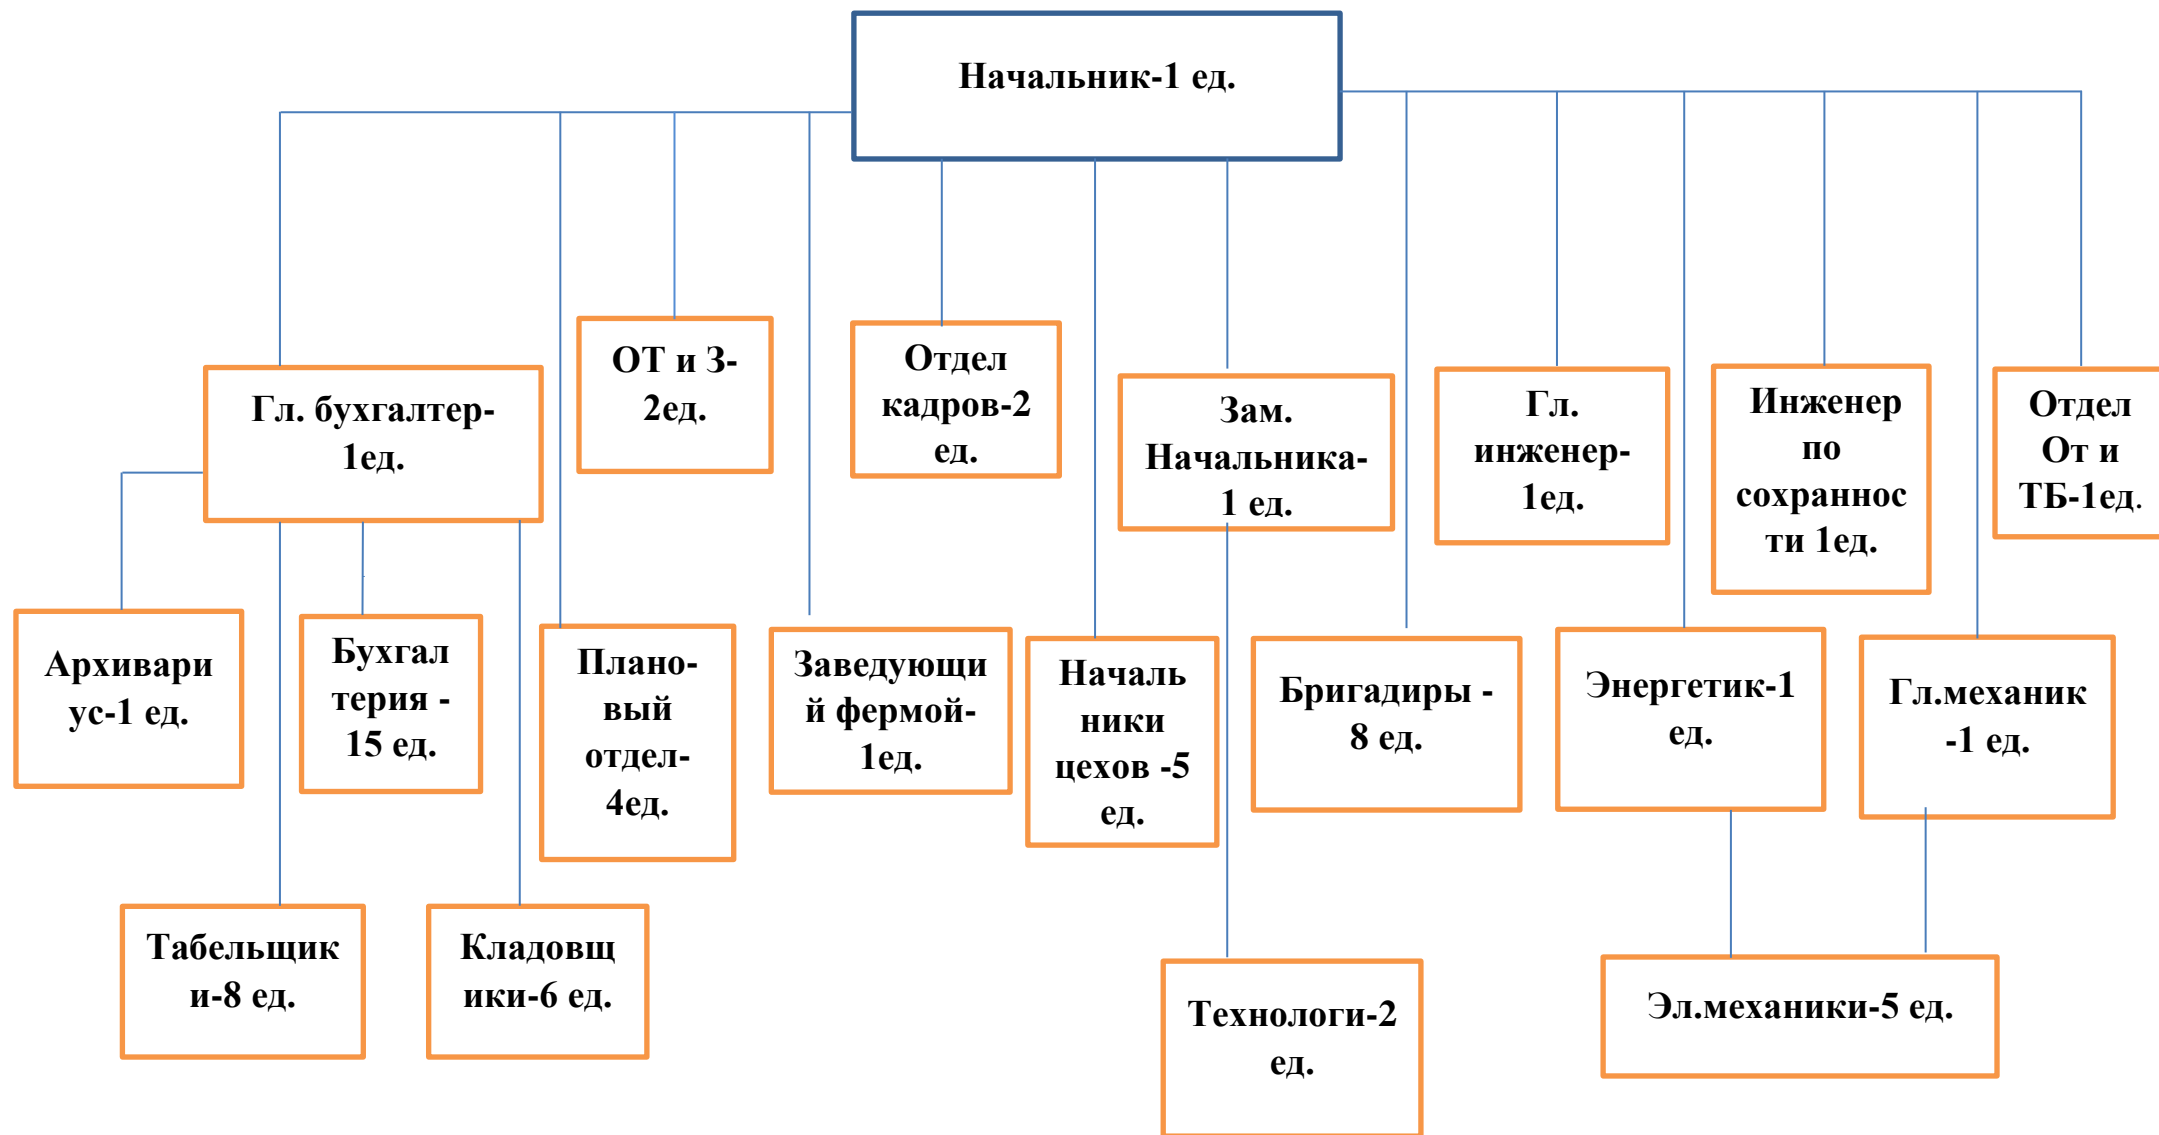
Начальник-1 ед.

Гл. бухгалтер-1ед.

ОТ и З-2ед.

Отдел кадров-2 ед.

Зам. Начальника-1 ед.

Гл. инженер-1ед.

Инженер по сохранности 1ед.

Отдел От и ТБ-1ед.

Архивариус-1 ед.

Бухгалтерия - 15 ед.

Плано-вый отдел-4ед.

Заведующий фермой-1ед.

Начальники цехов -5 ед.

Бригадиры - 8 ед.

Энергетик-1 ед.

Гл.механик -1 ед.

Табельщики-8 ед.

Кладовщики-6 ед.

Технологи-2 ед.

Эл.механики-5 ед.